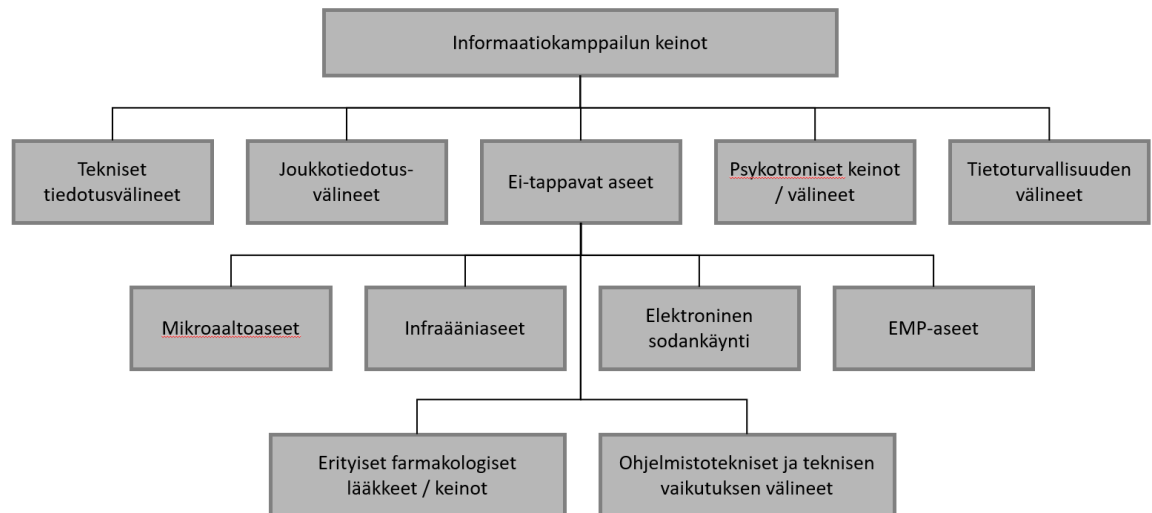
Informaatiokamppailun keinot

Tekniset tiedotusvälineet

Joukkotiedotus-välineet

Ei-tappavat aseet

Psykotroniset keinot / välineet

Tietoturvallisuuden välineet

Mikroaaltoaseet

Infraääniaseet

Elektroninen sodankäynti

EMP-aseet

Erityiset farmakologiset lääkkeet / keinot

Ohjelmistotekniset ja teknisen vaikutuksen välineet